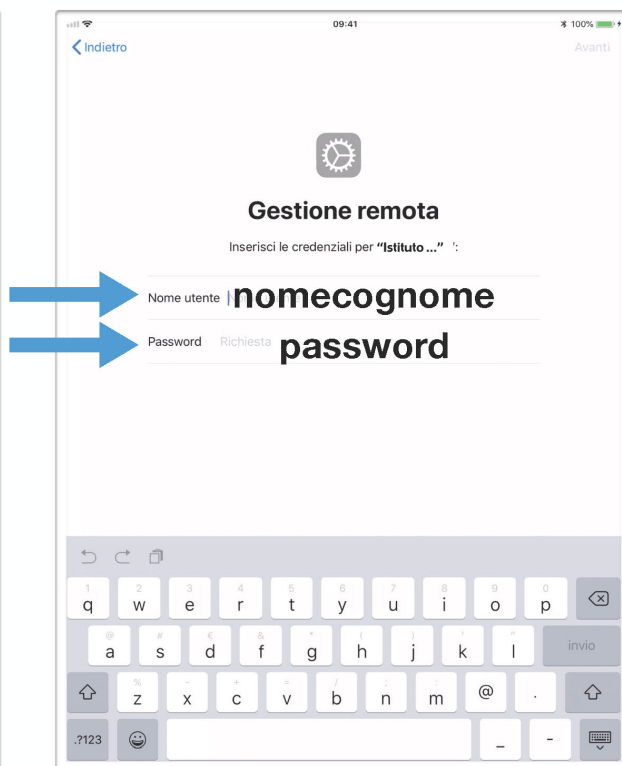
09:41
100%

Indietro
Avanti

Gestione remota

Inserisci le credenziali per "Istituto ..." ':

Nome utente nomecognome
Password Richiesta password

1 q 2 w 3 e 4 r 5 t 6 y 7 u 8 i 9 o 0 p
@ a # s € d & f * g ( h ) j ' k " l invio
% z - x + c = v / b ; n : m @ .
.?123 _ -